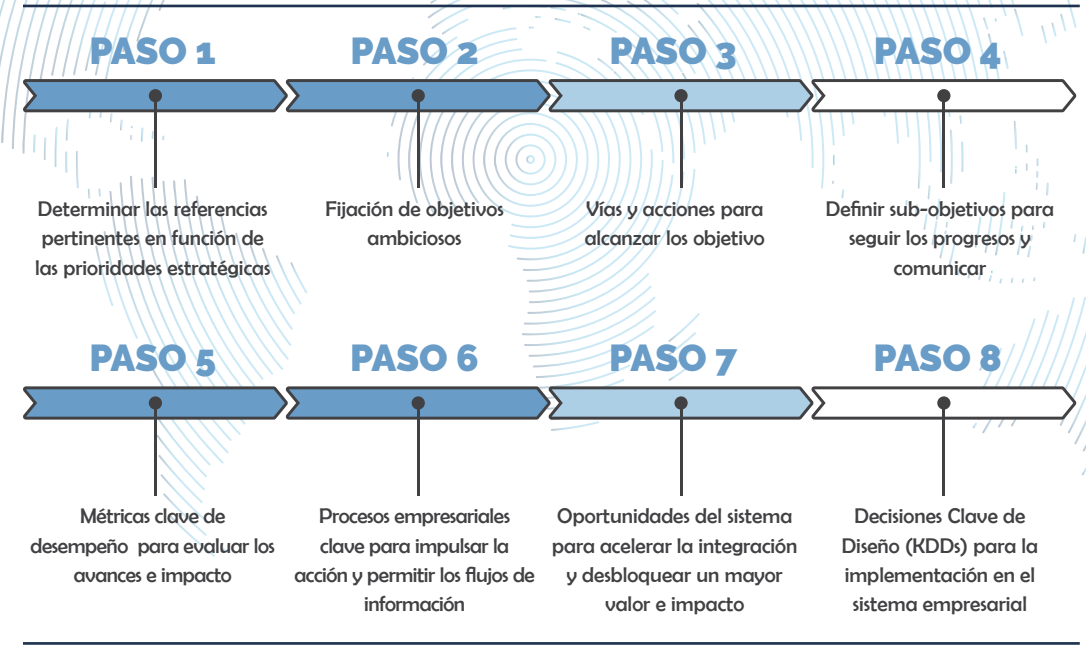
PASO 1

Determinar las referencias pertinentes en función de las prioridades estratégicas

PASO 2

Fijación de objetivos ambiciosos

PASO 3

Vías y acciones para alcanzar los objetivo

PASO 4

Definir sub-objetivos para seguir los progresos y comunicar

PASO 5

Métricas clave de desempeño para evaluar los avances e impacto

PASO 6

Procesos empresariales clave para impulsar la acción y permitir los flujos de información

PASO 7

Oportunidades del sistema para acelerar la integración y desbloquear un mayor valor e impacto

PASO 8

Decisiones Clave de Diseño (KDDs) para la implementación en el sistema empresarial